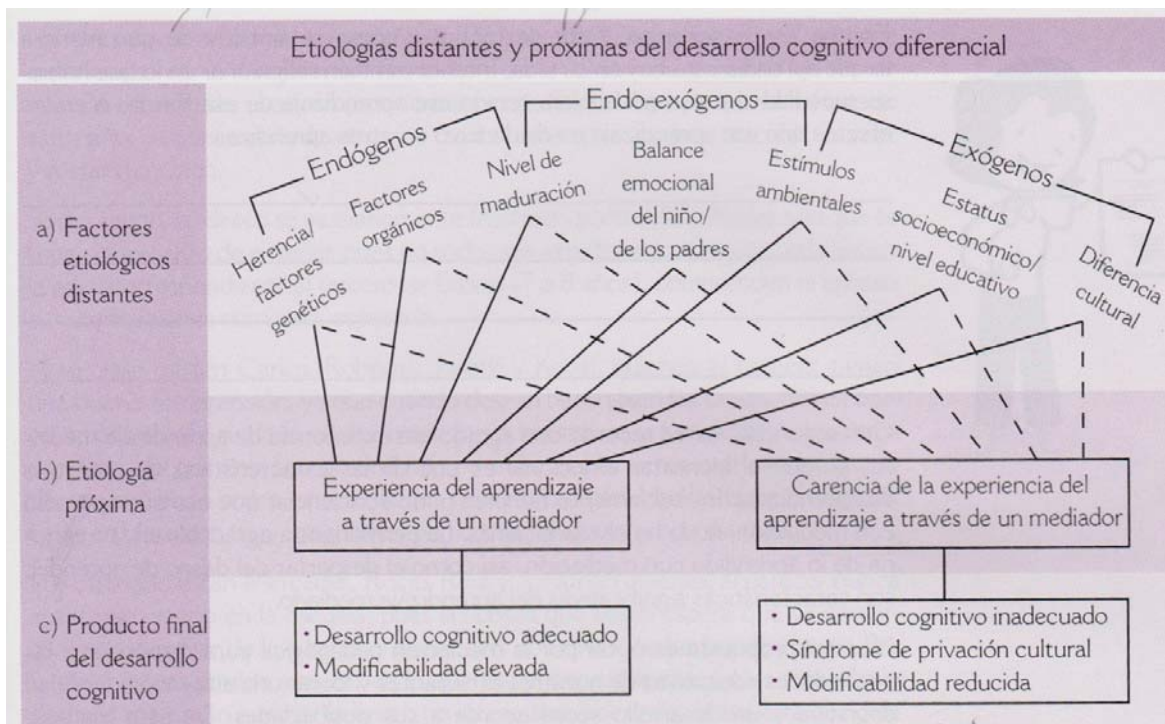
Etiologías distantes y próximas del desarrollo cognitivo diferencial

Endo-exógenos

Endógenos

Exógenos

a) Factores etiológicos distantes

Herencia/ factores genéticos

Factores orgánicos

Nivel de maduración

Balance emocional del niño/ de los padres

Estímulos ambientales

Estatus socioeconómico/ nivel educativo

Diferencia cultural

b) Etiología próxima

Experiencia del aprendizaje a través de un mediador

Carencia de la experiencia del aprendizaje a través de un mediador

c) Producto final del desarrollo cognitivo

· Desarrollo cognitivo adecuado
· Modificabilidad elevada

· Desarrollo cognitivo inadecuado
· Síndrome de privación cultural
· Modificabilidad reducida